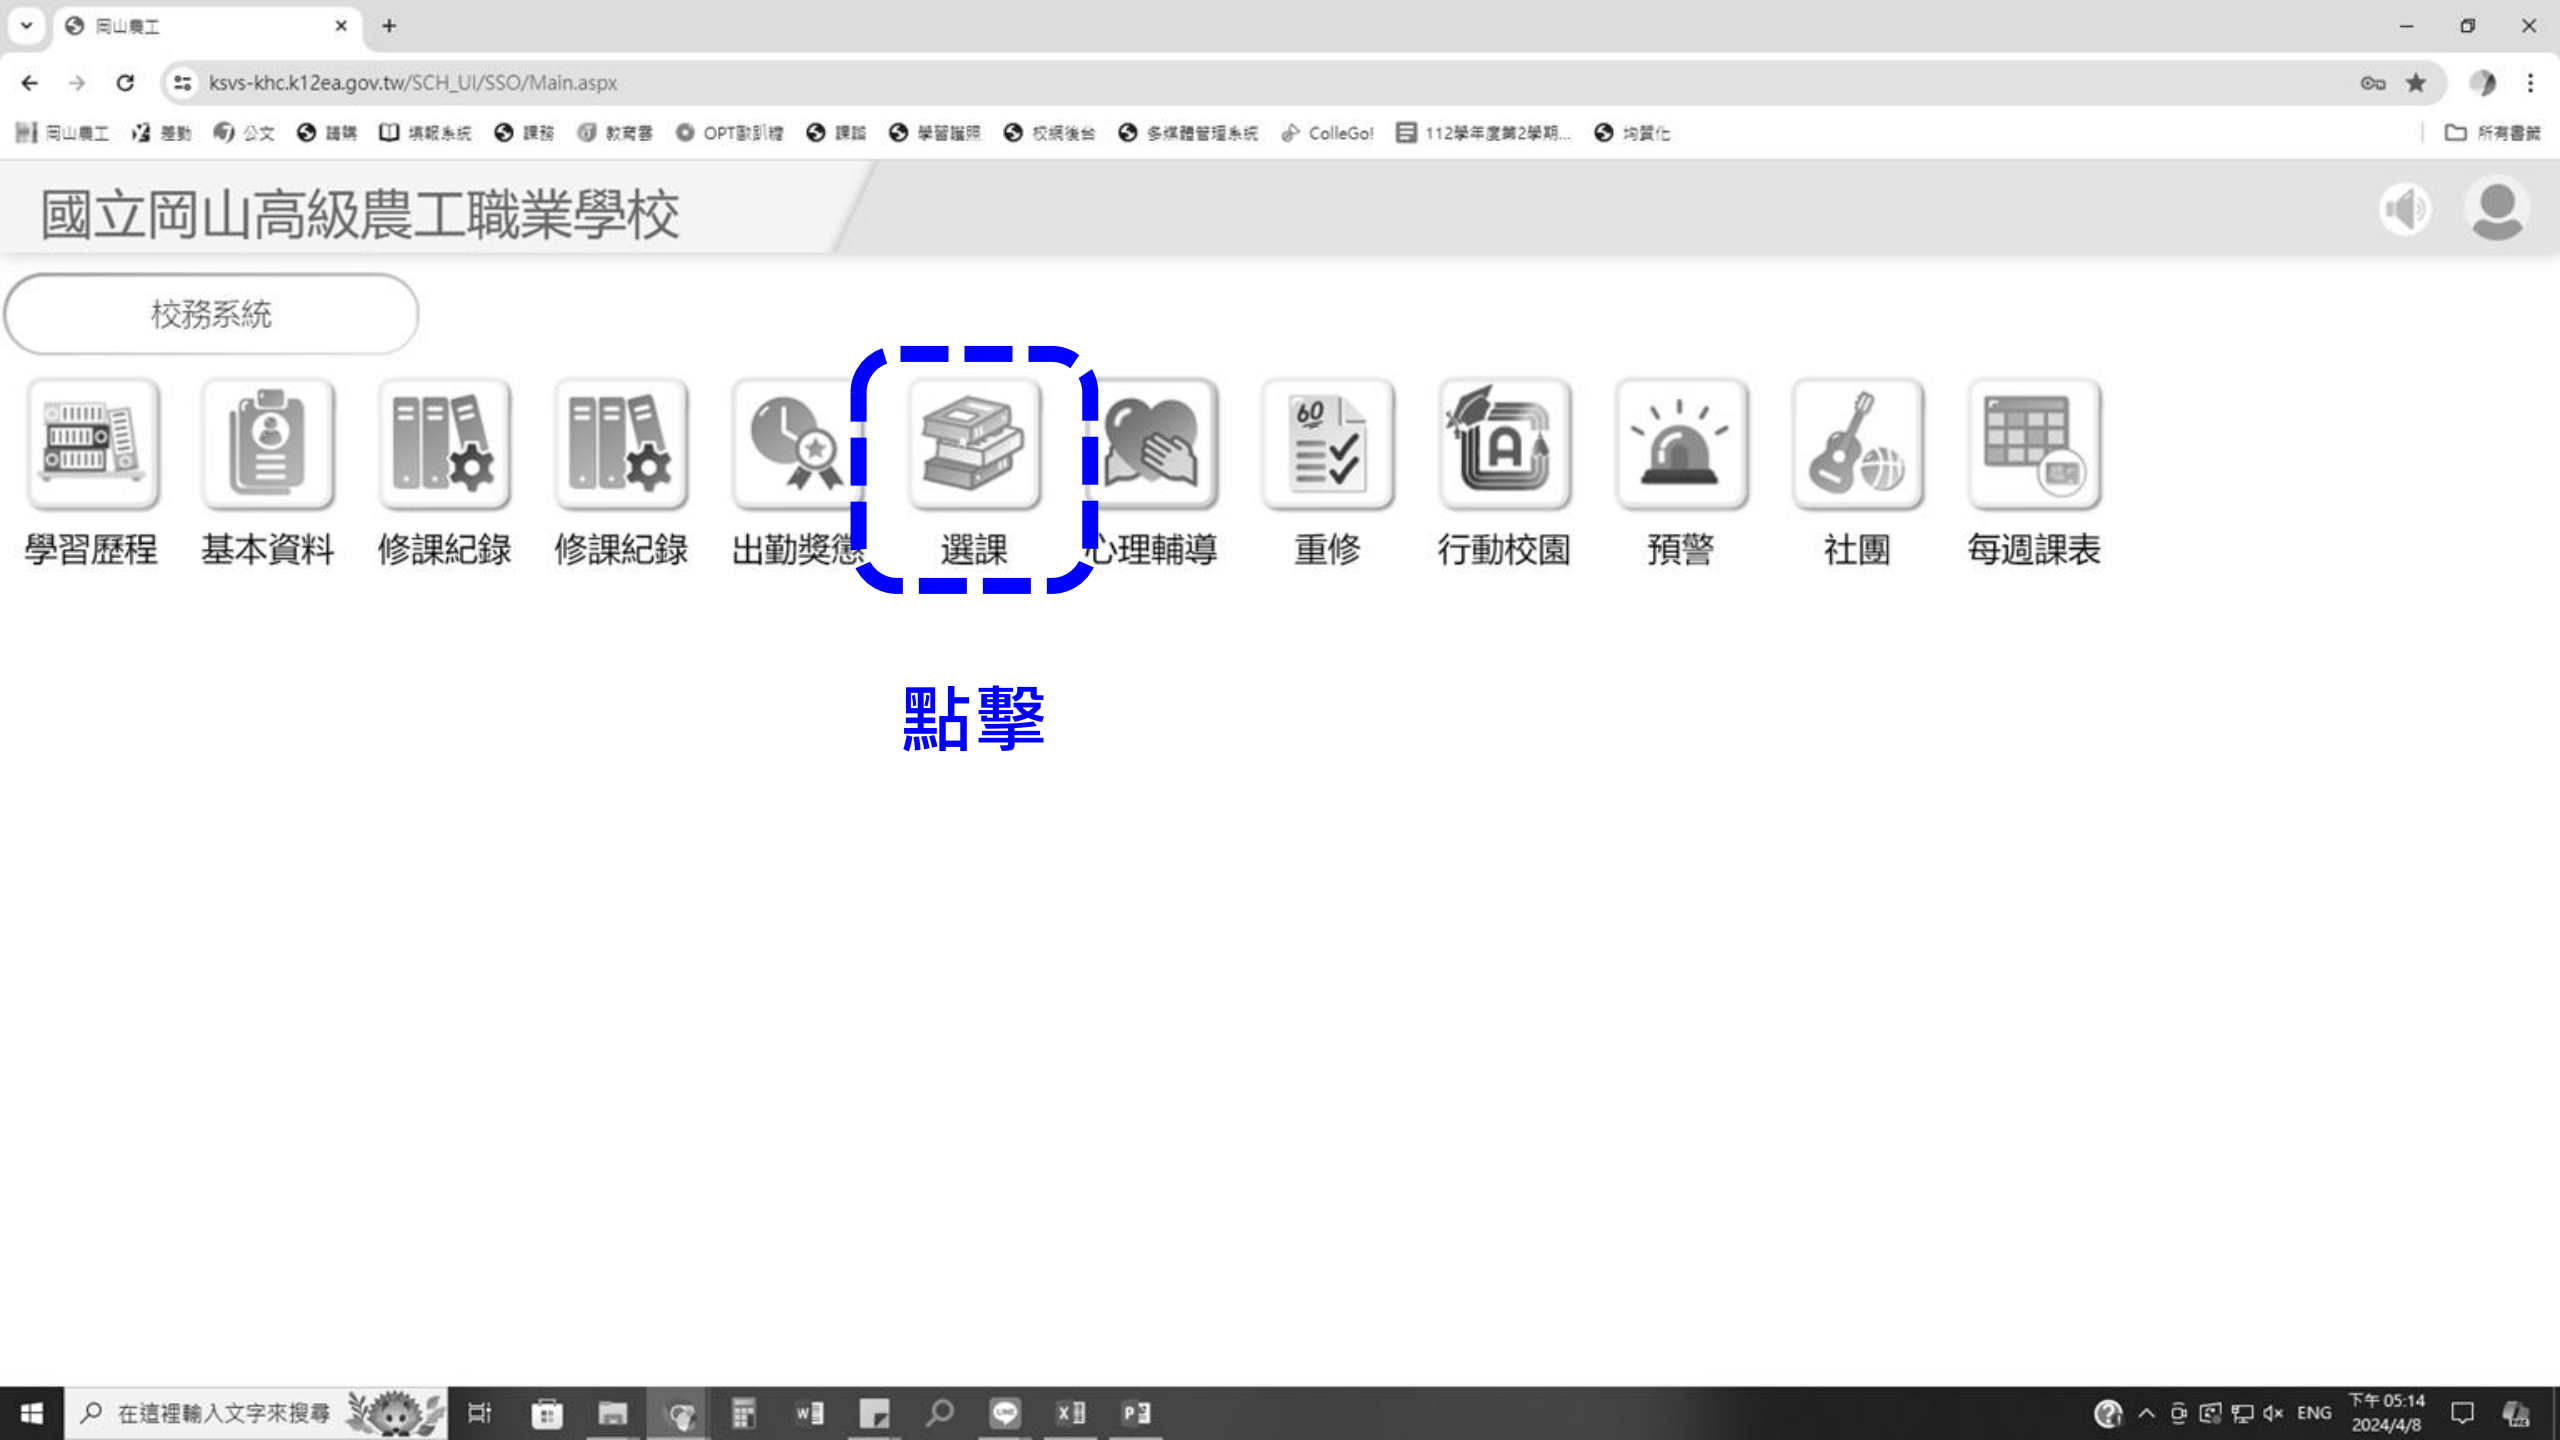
岡山農工

ksvs-khc.k12ea.gov.tw/SCH_UI/SSO/Main.aspx

岡山農工 差勤 公文 請購 填報系統 課務 教育部 OPT數訓練 課諮 學習護照 校網後台 多媒體管理系統 ColleGo! 112學年度第2學期... 均質化 所有書籤

國立岡山高級農工職業學校

校務系統

學習歷程 基本資料 修課紀錄 修課紀錄 出勤獎懲 選課 心理輔導 重修 行動校園 預警 社團 每週課表

點擊

在這裡輸入文字來搜尋

ENG 下午 05:14 2024/4/8